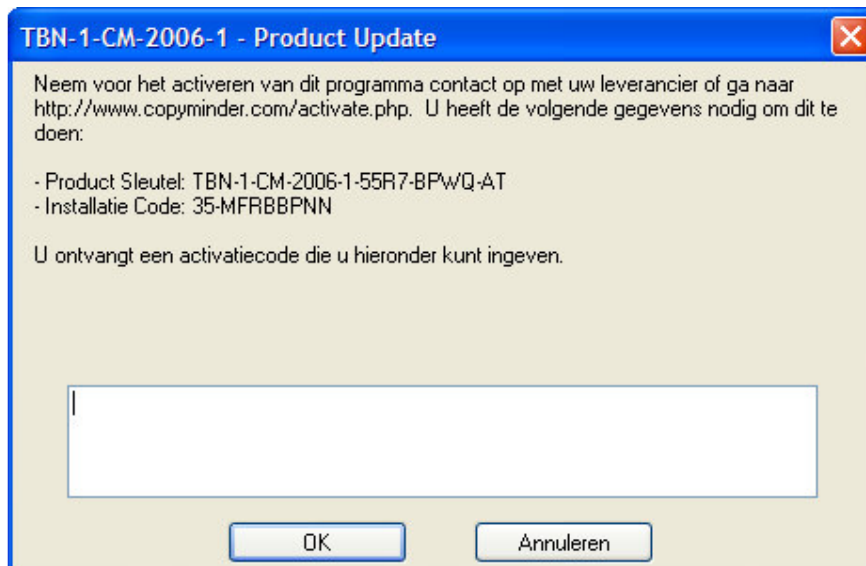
TBN-1-CM-2006-1 - Product Update

Neem voor het activeren van dit programma contact op met uw leverancier of ga naar http://www.copyminder.com/activate.php. U heeft de volgende gegevens nodig om dit te doen:

- Product Sleutel: TBN-1-CM-2006-1-55R7-BPWQ-AT
- Installatie Code: 35-MFRBBPNN

U ontvangt een activatiecode die u hieronder kunt ingeven.

OK

Annuleren